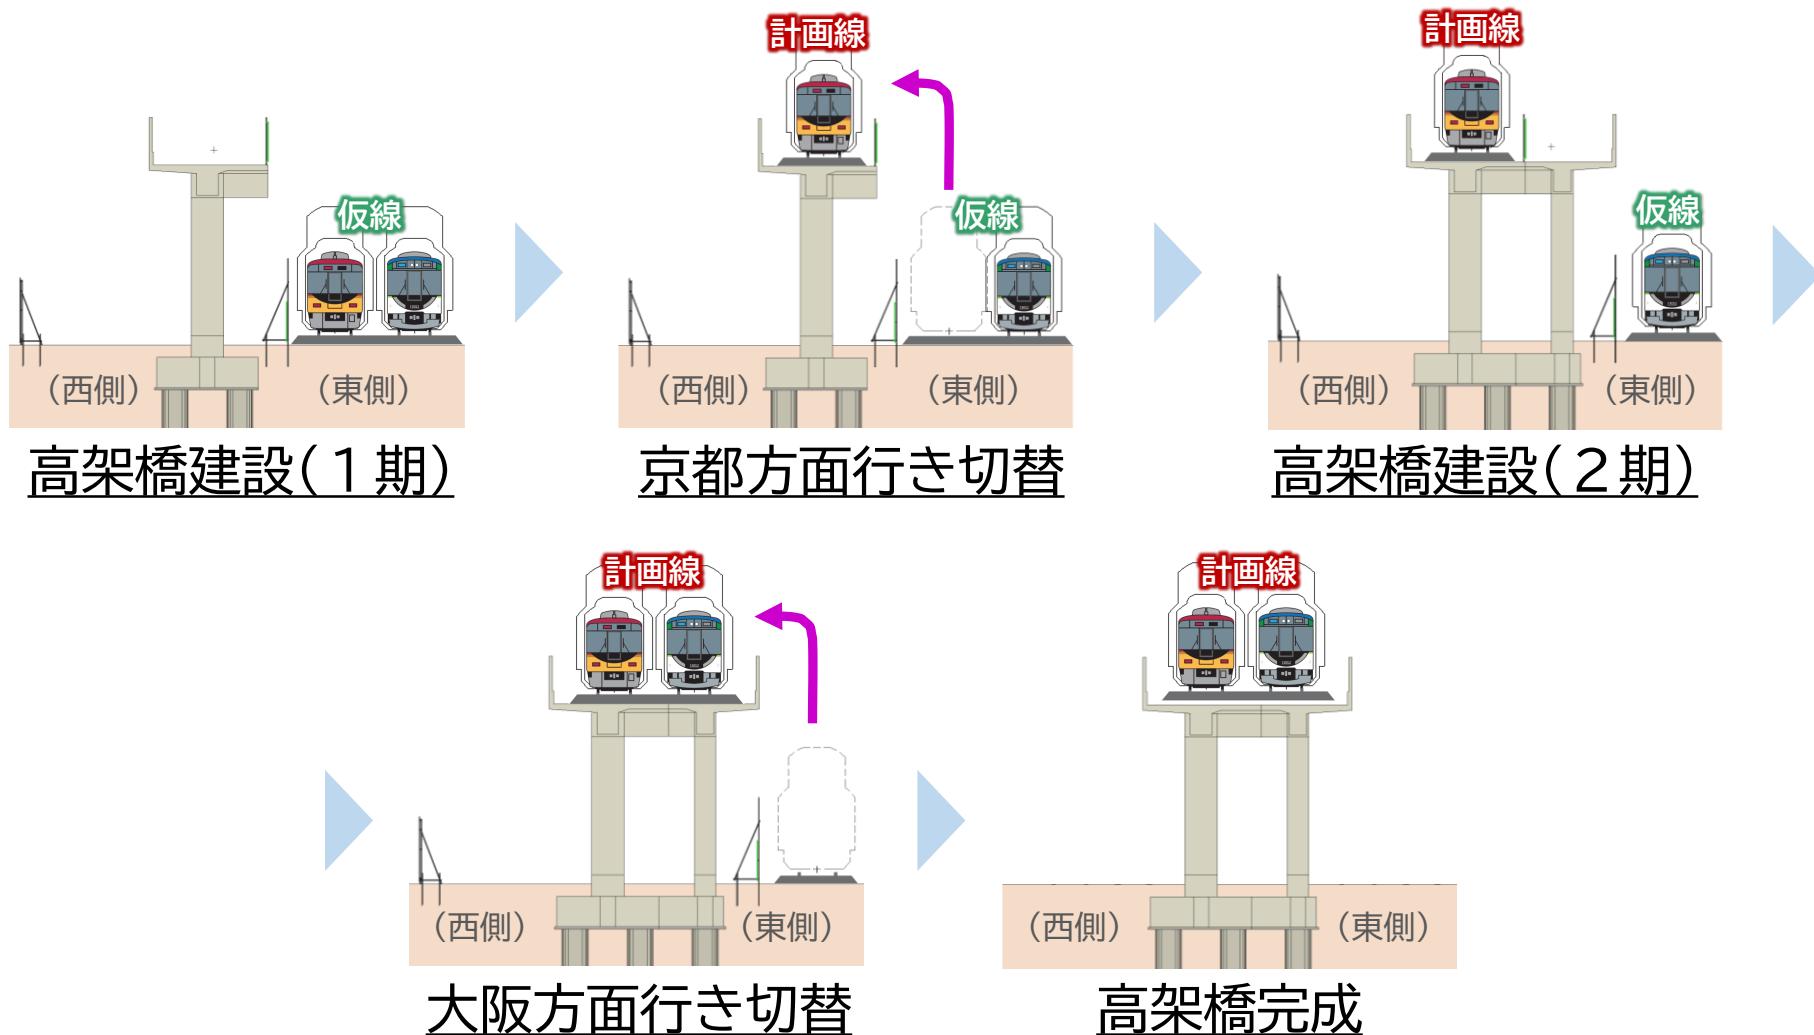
仮線

（西側）

（東側）

高架橋建設（１期）

計画線

仮線

（西側）

（東側）

京都方面行き切替

計画線

仮線

（西側）

（東側）

高架橋建設（２期）

計画線

（西側）

（東側）

大阪方面行き切替

計画線

（西側）

（東側）

高架橋完成